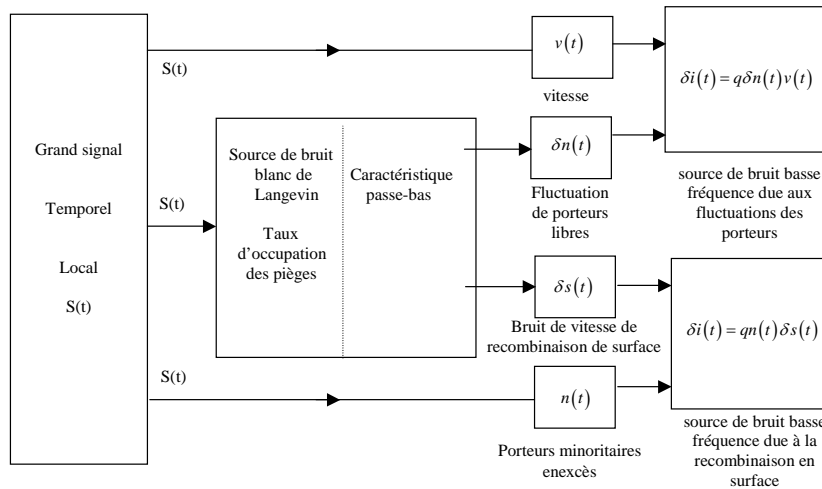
Grand signal

Temporel

Local

S(t)

S(t)

S(t)

S(t)

Source de bruit blanc de Langevin

Taux d'occupation des pièges

Caractéristique passe-bas

$v(t)$

vitesse

$\delta n(t)$

Fluctuation de porteurs libres

$\delta s(t)$

Bruit de vitesse de recombinaison de surface

$n(t)$

Porteurs minoritaires enexcès

$\delta i(t) = q\delta n(t)v(t)$

source de bruit basse fréquence due aux fluctuations des porteurs

$\delta i(t) = qn(t)\delta s(t)$

source de bruit basse fréquence due à la recombinaison en surface